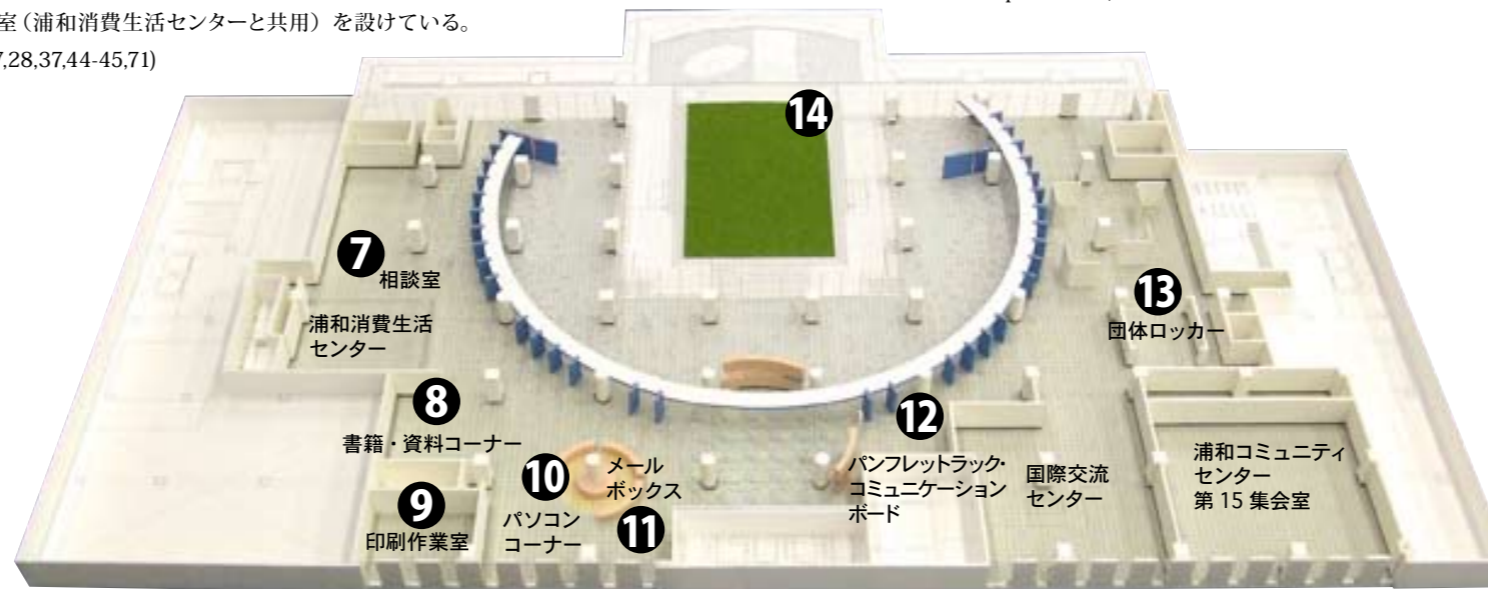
室（浦和消費生活センターと共用）を設けている。
7,28,37,44-45,71)

14

7 相談室

浦和消費生活センター

13 団体ロッカー

8 書籍・資料コーナー

12 パンフレットラック・コミュニケーションボード

国際交流センター

浦和コミュニティセンター 第 15 集会室

10 メールボックス

9 印刷作業室

パソコンコーナー

11